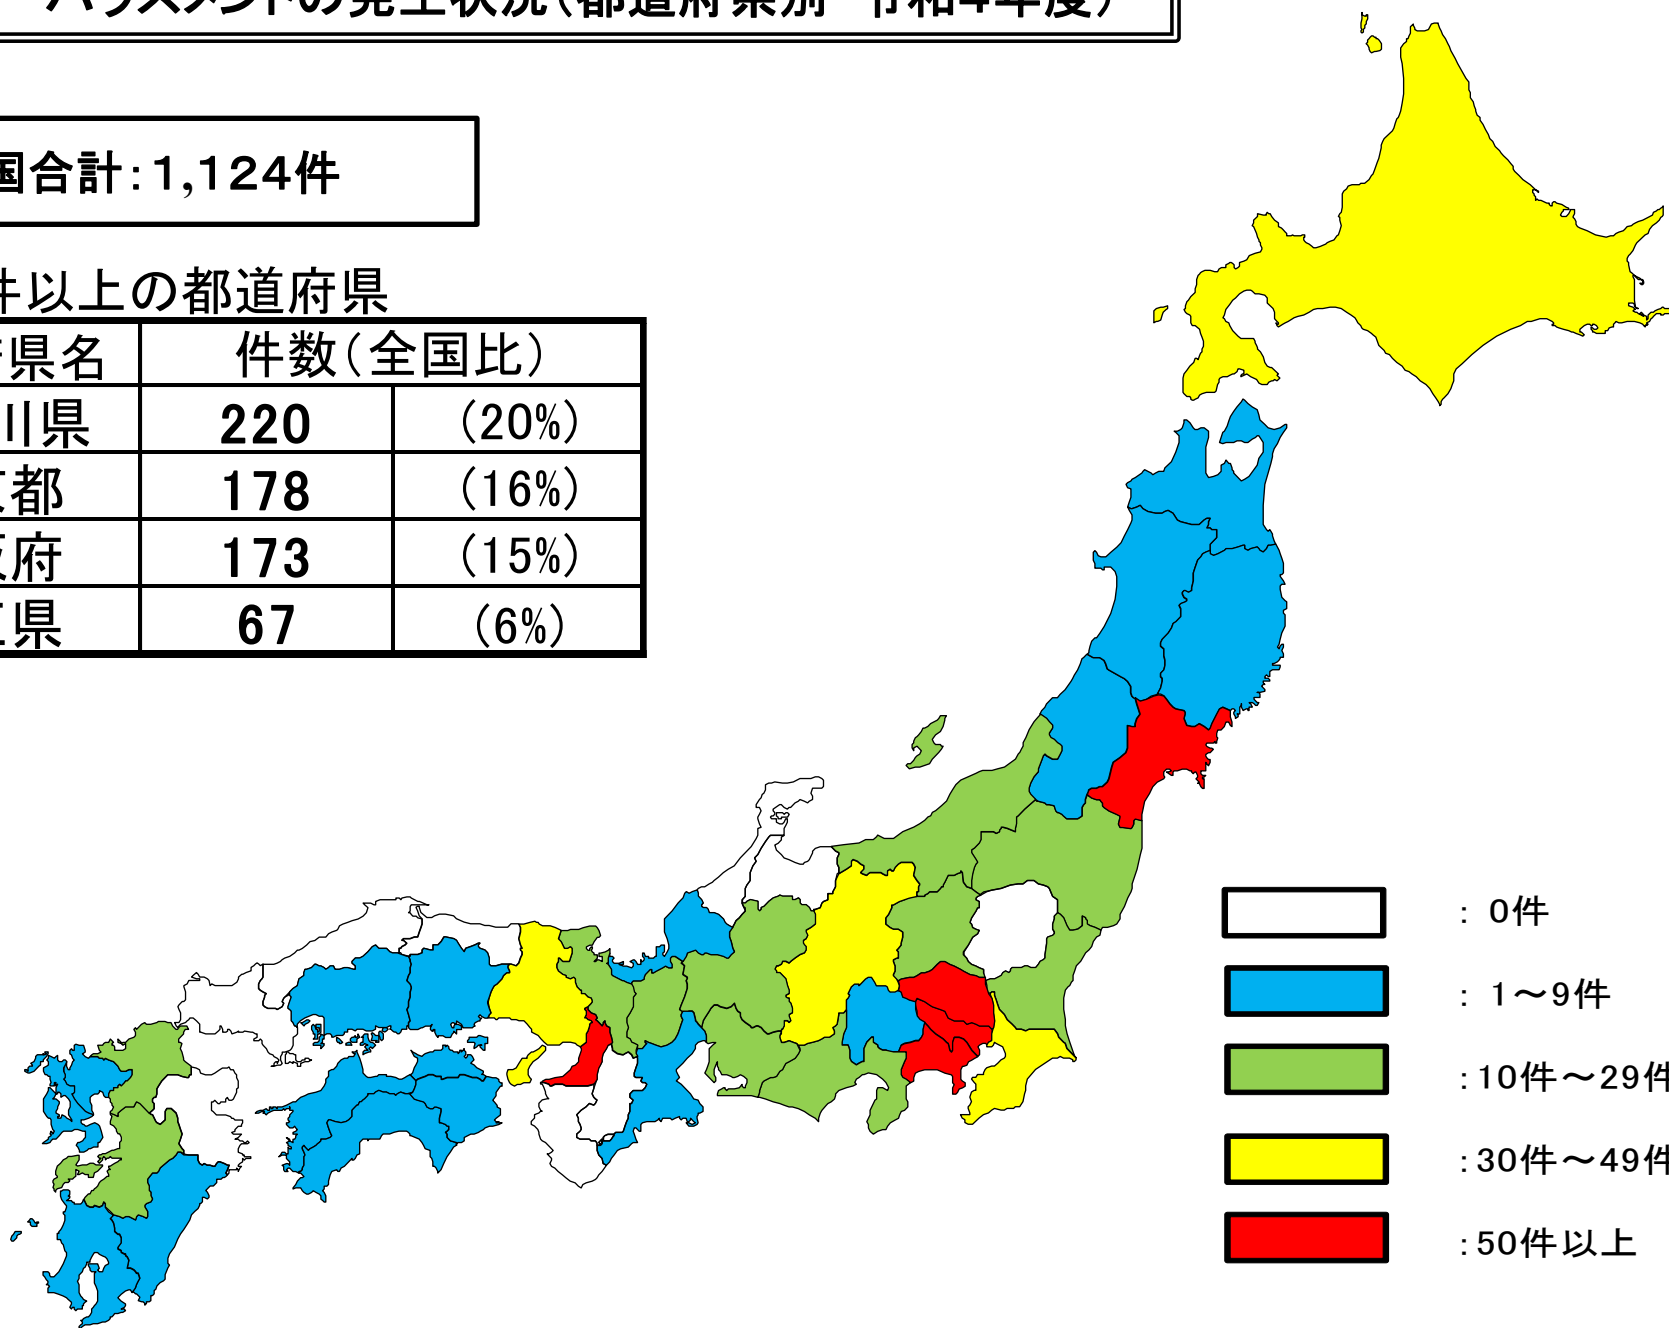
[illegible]国合計:1,124件

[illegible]件以上の都道府県

| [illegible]県名 | 件数(全国比) | |
|---|---|---|
| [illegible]川県 | 220 | (20%) |
| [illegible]都 | 178 | (16%) |
| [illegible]府 | 173 | (15%) |
| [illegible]県 | 67 | (6%) |

: 0件
: 1～9件
: 10件～29件
: 30件～49件
: 50件以上